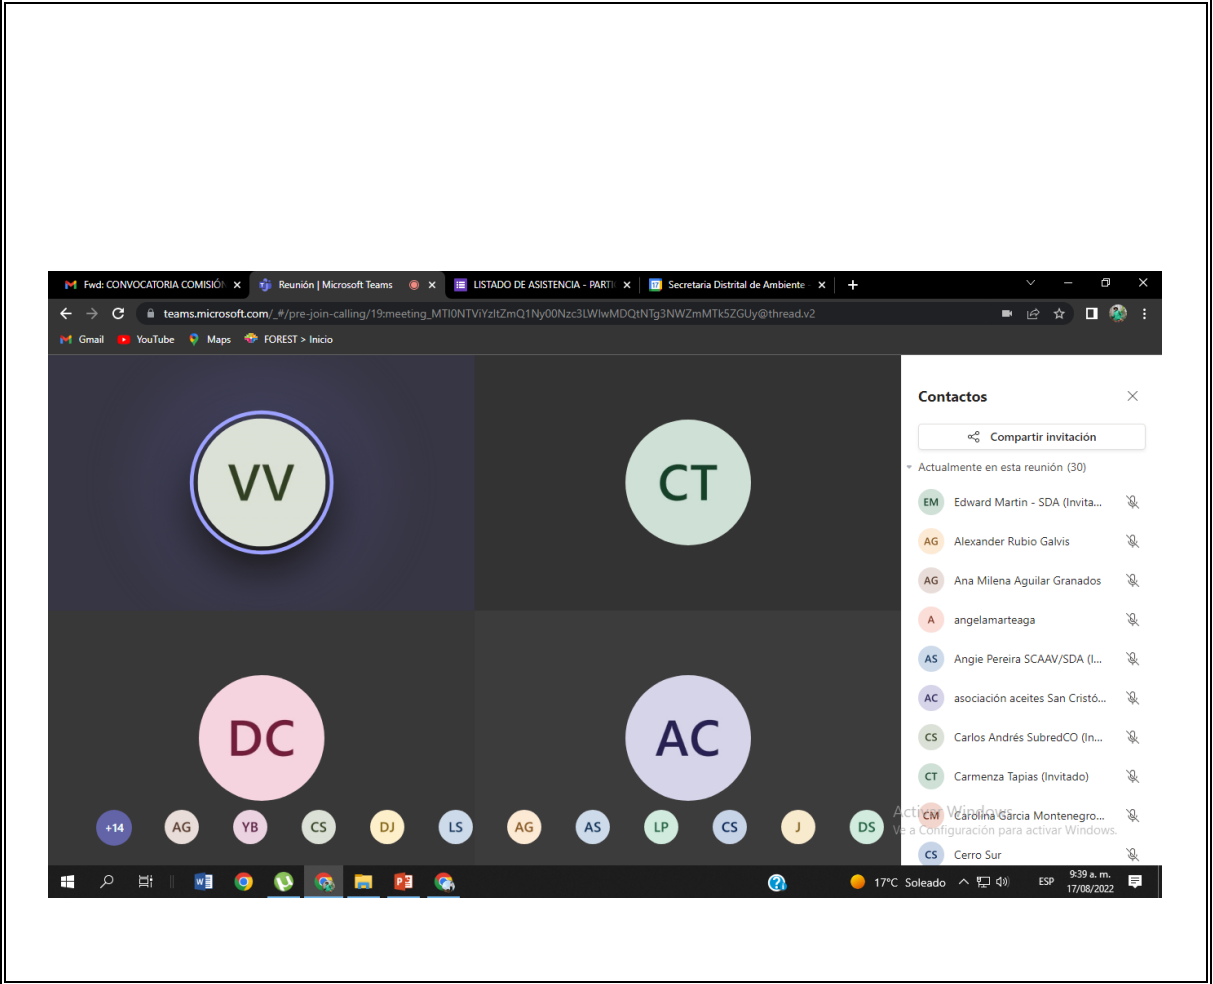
Fwd: CONVOCATORIA COMISIÓN
Reunión | Microsoft Teams
LISTADO DE ASISTENCIA - PARTI
Secretaria Distrital de Ambiente

teams.microsoft.com/_#/pre-join-calling/19:meeting_MTI0NTViYzltZmQ1Ny00Nzc3LWIwMDQtNTg3NWZmMTk5ZGUy@thread.v2

Gmail YouTube Maps FOREST > Inicio

VV
CT
DC
AC

+14 AG YB CS DJ LS AG AS LP CS J DS

Contactos
Compartir invitación
Actualmente en esta reunión (30)
EM Edward Martin - SDA (Invita...
AG Alexander Rubio Galvis
AG Ana Milena Aguilar Granados
A angelamarteaga
AS Angie Pereira SCAAV/SDA (I...
AC asociación aceites San Cristó...
CS Carlos Andrés SubredCO (In...
CT Carmenza Tapias (Invitado)
CM Carolina Garcia Montenegro...
CS Cerro Sur

Activar Windows
Ve a Configuración para activar Windows.

17°C Soleado ESP 9:39 a. m. 17/08/2022